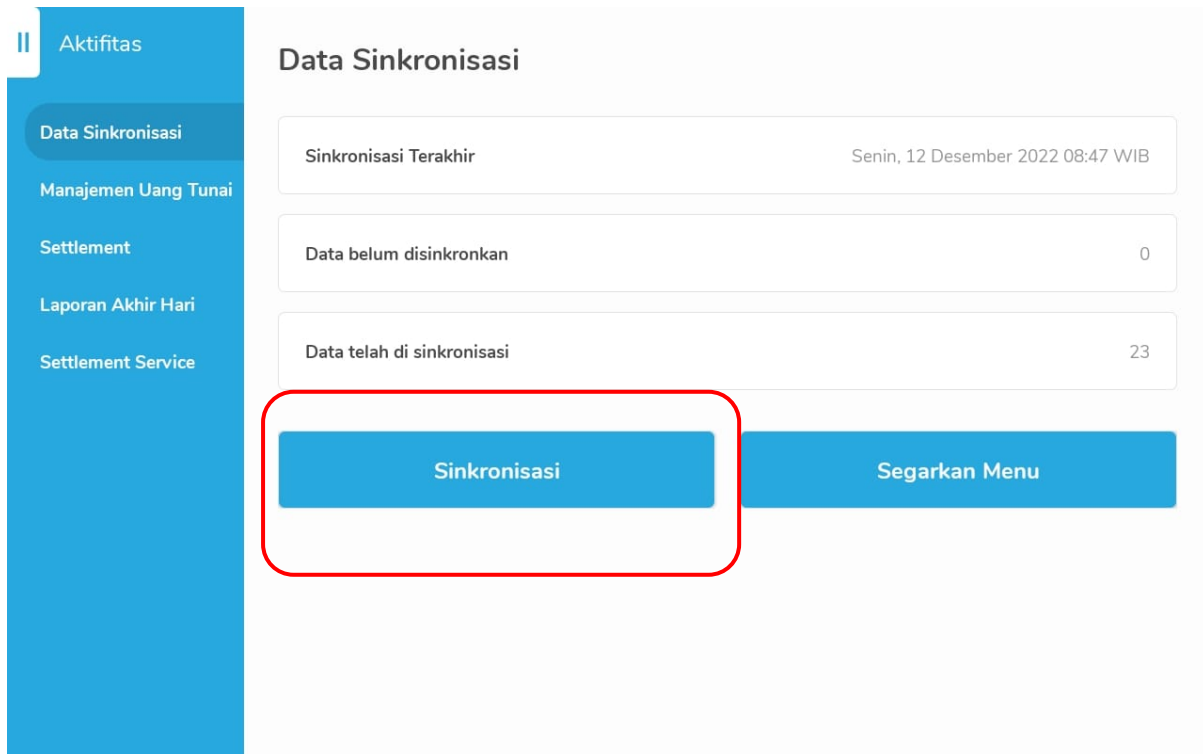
Aktifitas

Data Sinkronisasi
Manajemen Uang Tunai
Settlement
Laporan Akhir Hari
Settlement Service

Data Sinkronisasi

Sinkronisasi Terakhir Senin, 12 Desember 2022 08:47 WIB

Data belum disinkronkan 0

Data telah di sinkronisasi 23

Sinkronisasi

Segarkan Menu